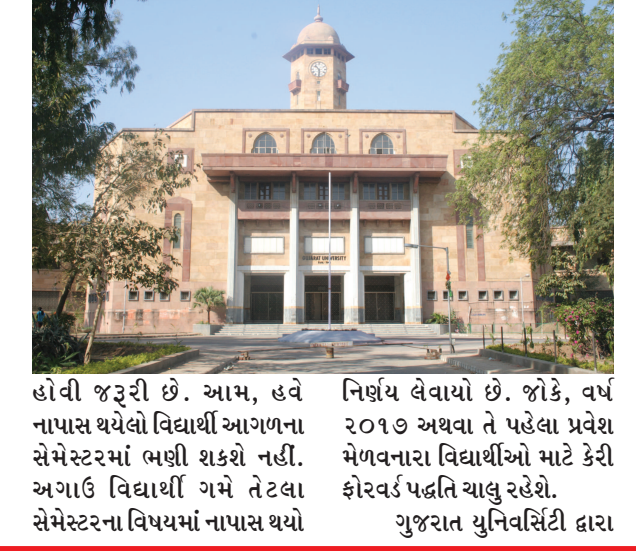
GUJARAT UNIVERSITY

હોવી જરૂરી છે. આમ, હવે નાપાસ થયેલો વિદ્યાર્થી આગળના સેમેસ્ટરમાં ભણી શકશે નહીં. અગાઉ વિદ્યાર્થી ગમે તેટલા સેમેસ્ટરના વિષયમાં નાપાસ થયો

નિર્ણય લેવાયો છે. જોકે, વર્ષ ૨૦૧૭ અથવા તે પહેલા પ્રવેશ મેળવનારા વિદ્યાર્થીઓ માટે કેરી ફોરવર્ડ પદ્ધતિ ચાલુ રહેશે.

ગુજરાત યુનિવર્સિટી દ્વારા